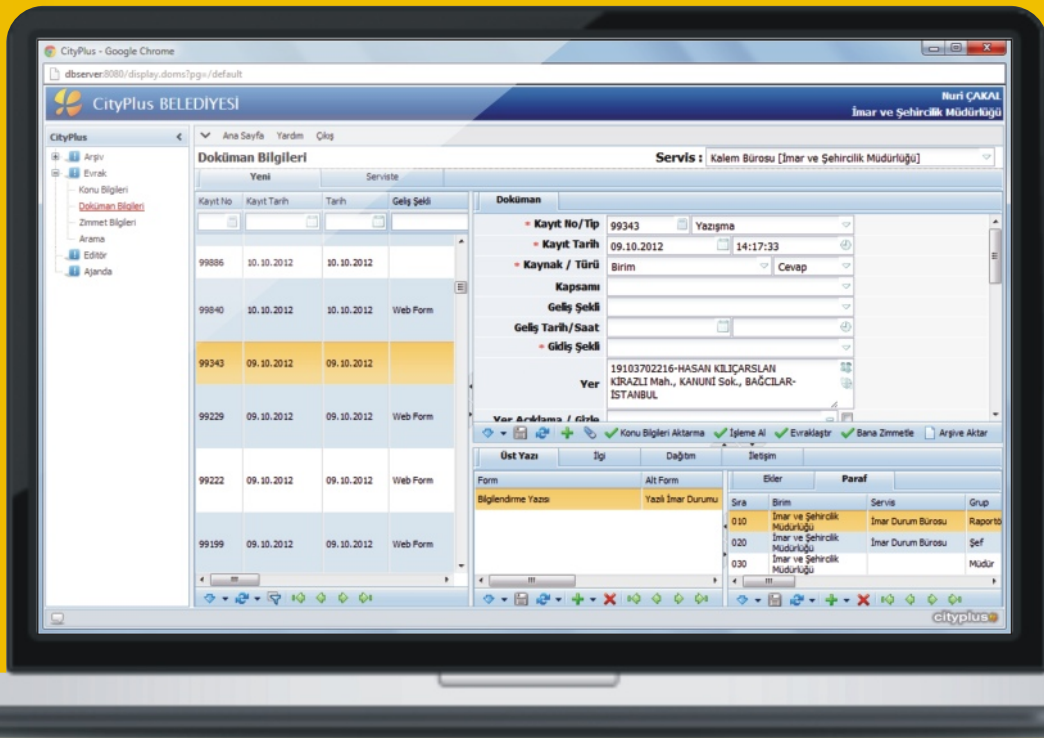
CityPlus - Google Chrome

dbserver:8080/display.doms?pg=/default

CityPlus BELEDİYESİ

Nuri ÇAKAL
İmar ve Şehircilik Müdürlüğü

CityPlus

Arşiv
Evrak
Konu Bilgileri
Doküman Bilgileri
Zimmet Bilgileri
Arama
Editör
Ajanda

Ana Sayfa Yardım Çıkış

Doküman Bilgileri

Servis : Kalem Bürosu [İmar ve Şehircilik Müdürlüğü]

Yeni | Serviste

| Kayıt No | Kayıt Tarih | Tarih | Geliş Şekli |
|---|---|---|---|
| 99886 | 10.10.2012 | 10.10.2012 | |
| 99840 | 10.10.2012 | 10.10.2012 | Web Form |
| 99343 | 09.10.2012 | 09.10.2012 | |
| 99229 | 09.10.2012 | 09.10.2012 | Web Form |
| 99222 | 09.10.2012 | 09.10.2012 | Web Form |
| 99199 | 09.10.2012 | 09.10.2012 | Web Form |

Doküman

Kayıt No/Tip 99343 Yazışma
Kayıt Tarih 09.10.2012 14:17:33
Kaynak / Türü Birim Cevap
Kapsamı
Geliş Şekli
Geliş Tarih/Saat
Gidiş Şekli
Yer 19103702216-HASAN KILIÇARSLAN KIRAZLI Mah., KANUNİ Sok., BAĞCILAR-İSTANBUL
Yer Açıklama / Gizle

Konu Bilgileri Aktarma İşleme Al Evraklaştır Bana Zimmetle Arşive Aktar

Üst Yazı | İlgi | Dağıtım | İletişim

| Form | Alt Form |
|---|---|
| Bilgilendirme Yazısı | Yazılı İmar Durumu |

Ekler | Paraf

| Sıra | Birim | Servis | Grup |
|---|---|---|---|
| 010 | İmar ve Şehircilik Müdürlüğü | İmar Durum Bürosu | Raportö |
| 020 | İmar ve Şehircilik Müdürlüğü | İmar Durum Bürosu | Şef |
| 030 | İmar ve Şehircilik Müdürlüğü | | Müdür |

cityplus